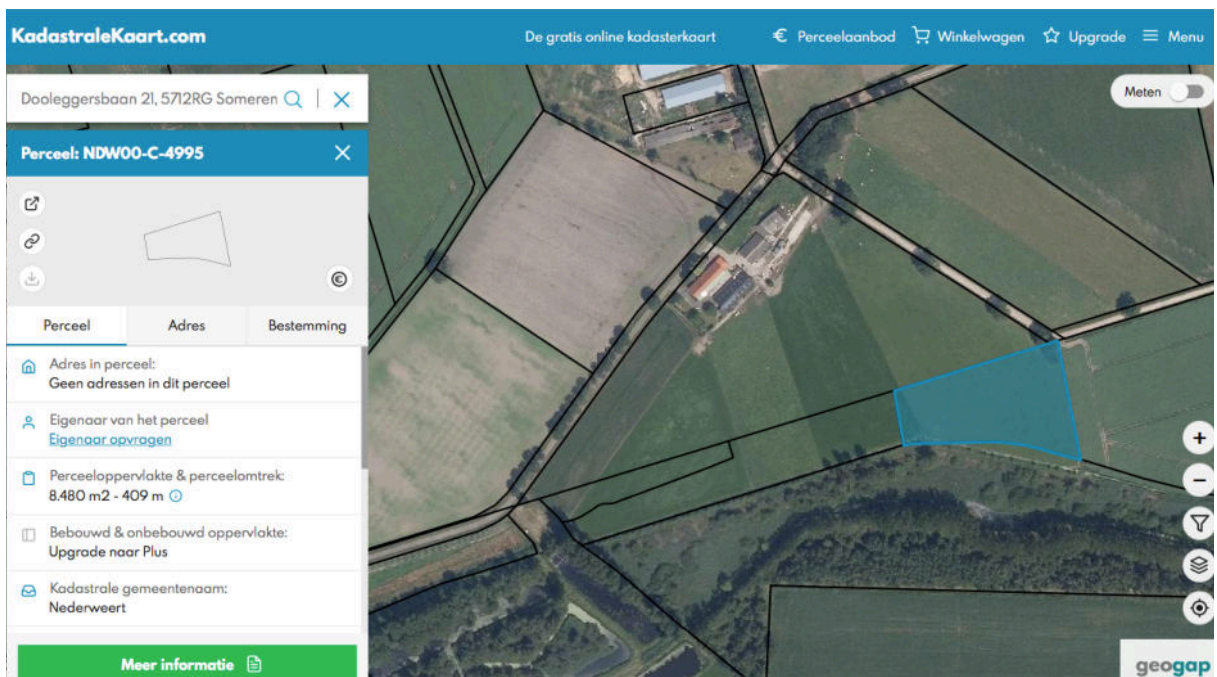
KadastraleKaart.com

De gratis online kadasterkaart

€ Perceelaanbod Winkelwagen Upgrade Menu

Dooleggersbaan 21, 5712RG Someren

Meten

Perceel: NDW00-C-4995

Perceel | Adres | Bestemming

Adres in perceel:
Geen adressen in dit perceel

Eigenaar van het perceel
Eigenaar opvragen

Perceeloppervlakte & perceelomtrek:
8.480 m2 - 409 m

Bebouwd & onbebouwd oppervlakte:
Upgrade naar Plus

Kadastrale gemeentenaam:
Nederweert

Meer informatie

geogap